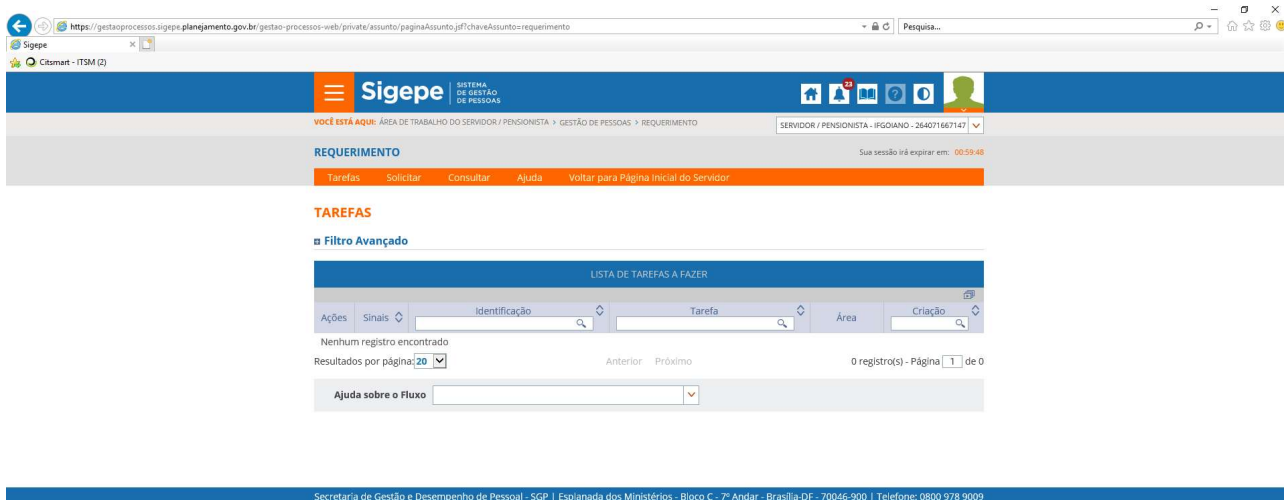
https://gestaoprocessos.sigepe.planejamento.gov.br/gestao-processos-web/private/assunto/paginaAssunto.jsf?chaveAssunto=requerimento

Pesquisa...

Sigepe

Citsmart - ITSM (2)

Sigepe SISTEMA DE GESTÃO DE PESSOAS

23

VOCÊ ESTÁ AQUI: ÁREA DE TRABALHO DO SERVIDOR / PENSIONISTA > GESTÃO DE PESSOAS > REQUERIMENTO

SERVIDOR / PENSIONISTA - IFGOIANO - 264071667147

REQUERIMENTO

Sua sessão irá expirar em: 00:59:48

Tarefas Solicitar Consultar Ajuda Voltar para Página Inicial do Servidor

TAREFAS

Filtro Avançado

LISTA DE TAREFAS A FAZER

| Ações | Sinais | Identificação | Tarefa | Área | Criação |
|---|---|---|---|---|---|

Nenhum registro encontrado

Resultados por página: 20

Anterior Próximo

0 registro(s) - Página 1 de 0

Ajuda sobre o Fluxo

Secretaria de Gestão e Desempenho de Pessoal - SGP | Esplanada dos Ministérios - Bloco C - 7º Andar - Brasília-DF - 70046-900 | Telefone: 0800 978 9009